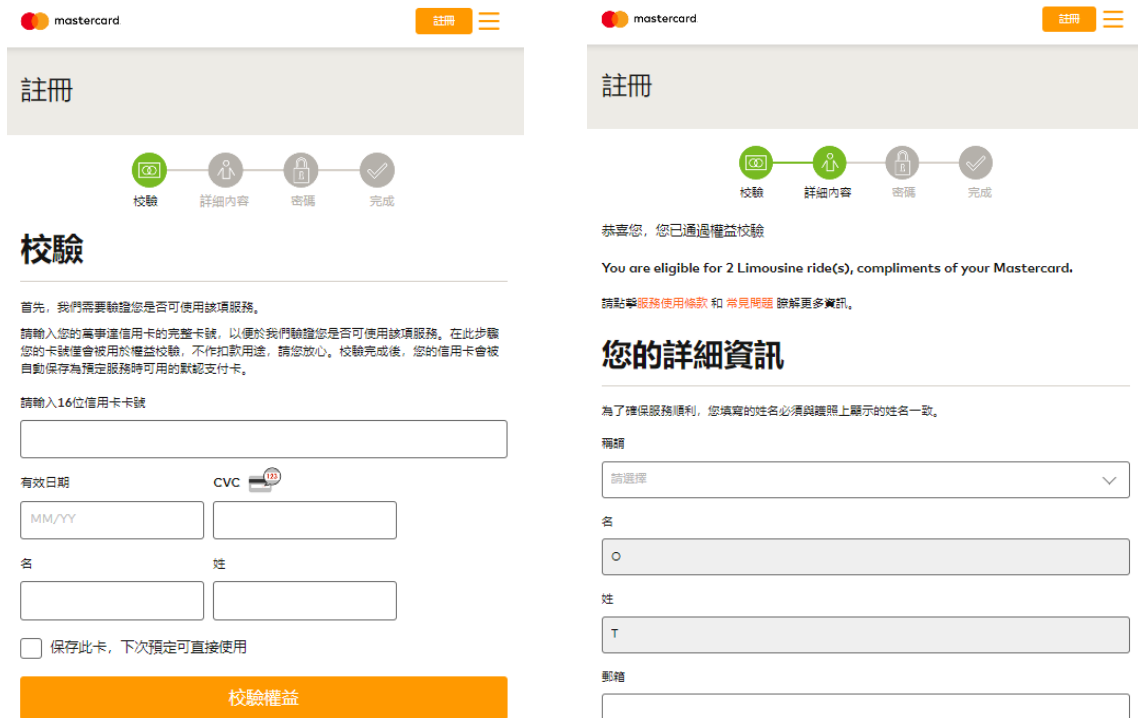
mastercard

註冊

註冊

校驗 詳細內容 密碼 完成

校驗

首先，我們需要驗證您是否可使用該項服務。

請輸入您的萬事達信用卡的完整卡號，以便於我們驗證您是否可使用該項服務。在此步驟您的卡號僅會被用於權益校驗，不作扣款用途，請您放心。校驗完成後，您的信用卡會被自動保存為預定服務時可用的默認支付卡。

請輸入16位信用卡卡號

有效日期

MM/YY

CVC

123

名

姓

保存此卡，下次預定可直接使用

校驗權益

mastercard

註冊

註冊

校驗 詳細內容 密碼 完成

恭喜您，您已通過權益校驗

You are eligible for 2 Limousine ride(s), compliments of your Mastercard.

請點擊服務使用條款 和 常見問題 瞭解更多資訊。

您的詳細資訊

為了確保服務順利，您填寫的姓名必須與護照上顯示的姓名一致。

稱謂

請選擇

名

O

姓

T

郵箱